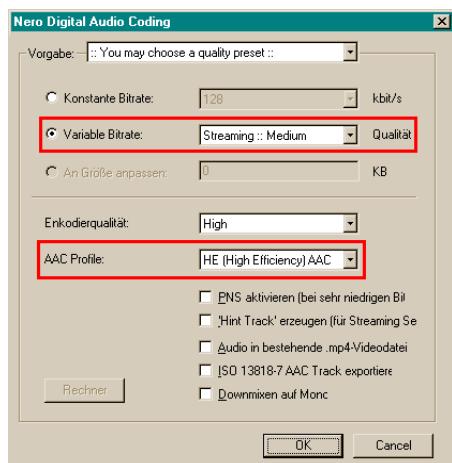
Nero Digital Audio Coding

Vorgabe: :: You may choose a quality preset ::

Konstante Bitrate: 128 kbit/s

Variable Bitrate: Streaming :: Medium Qualität

An Größe anpassen: 0 KB

Enkodierqualität: High

AAC Profile: HE (High Efficiency) AAC

PNS aktivieren (bei sehr niedrigen Bi

'Hint Track' erzeugen (für Streaming Se

Audio in bestehende .mp4-Videodatei

ISO 13818-7 AAC Track exportiere

Downmixen auf Mono

Rechner

OK

Cancel